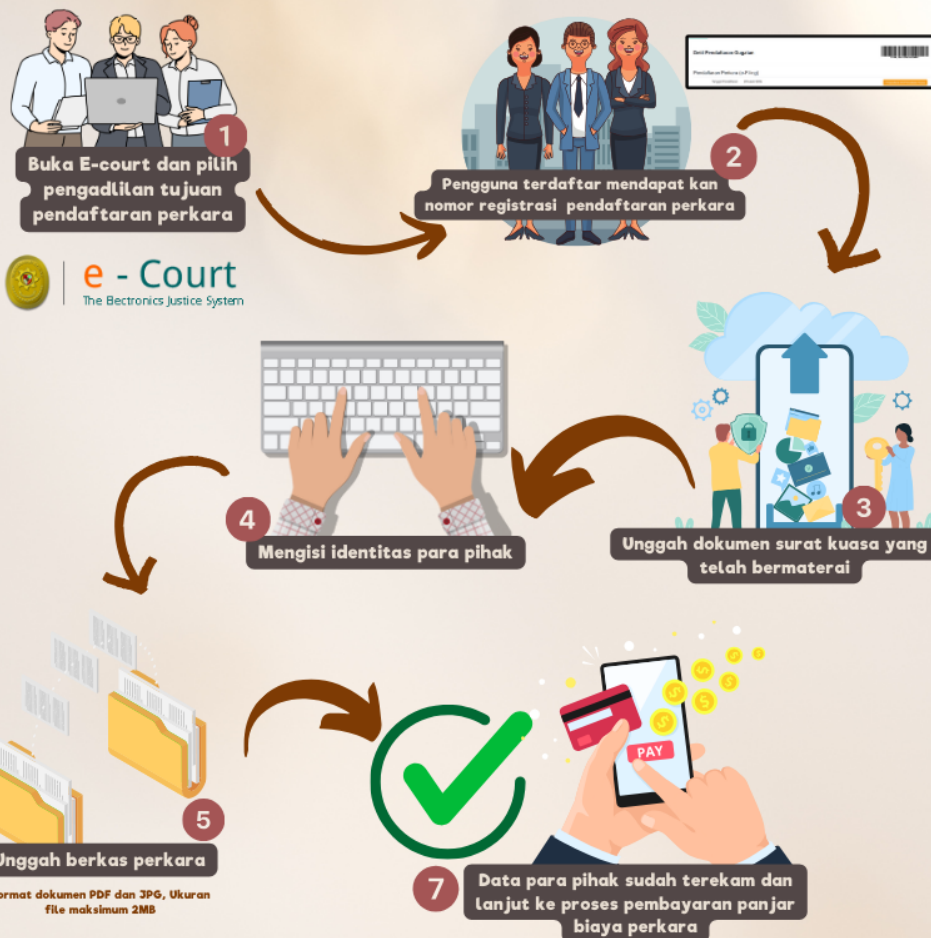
1

Buka E-court dan pilih pengadlilan tujuan pendaftaran perkara

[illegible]

2

Pengguna terdaftar mendapat kan nomor registrasi pendaftaran perkara

e - Court
The Electronics Justice System

3

Unggah dokumen surat kuasa yang telah bermaterai

4

Mengisi identitas para pihak

5

Unggah berkas perkara

ormat dokumen PDF dan JPG, Ukuran file maksimum 2MB

PAY

7

Data para pihak sudah terekam dan lanjut ke proses pembayaran panjar biaya perkara